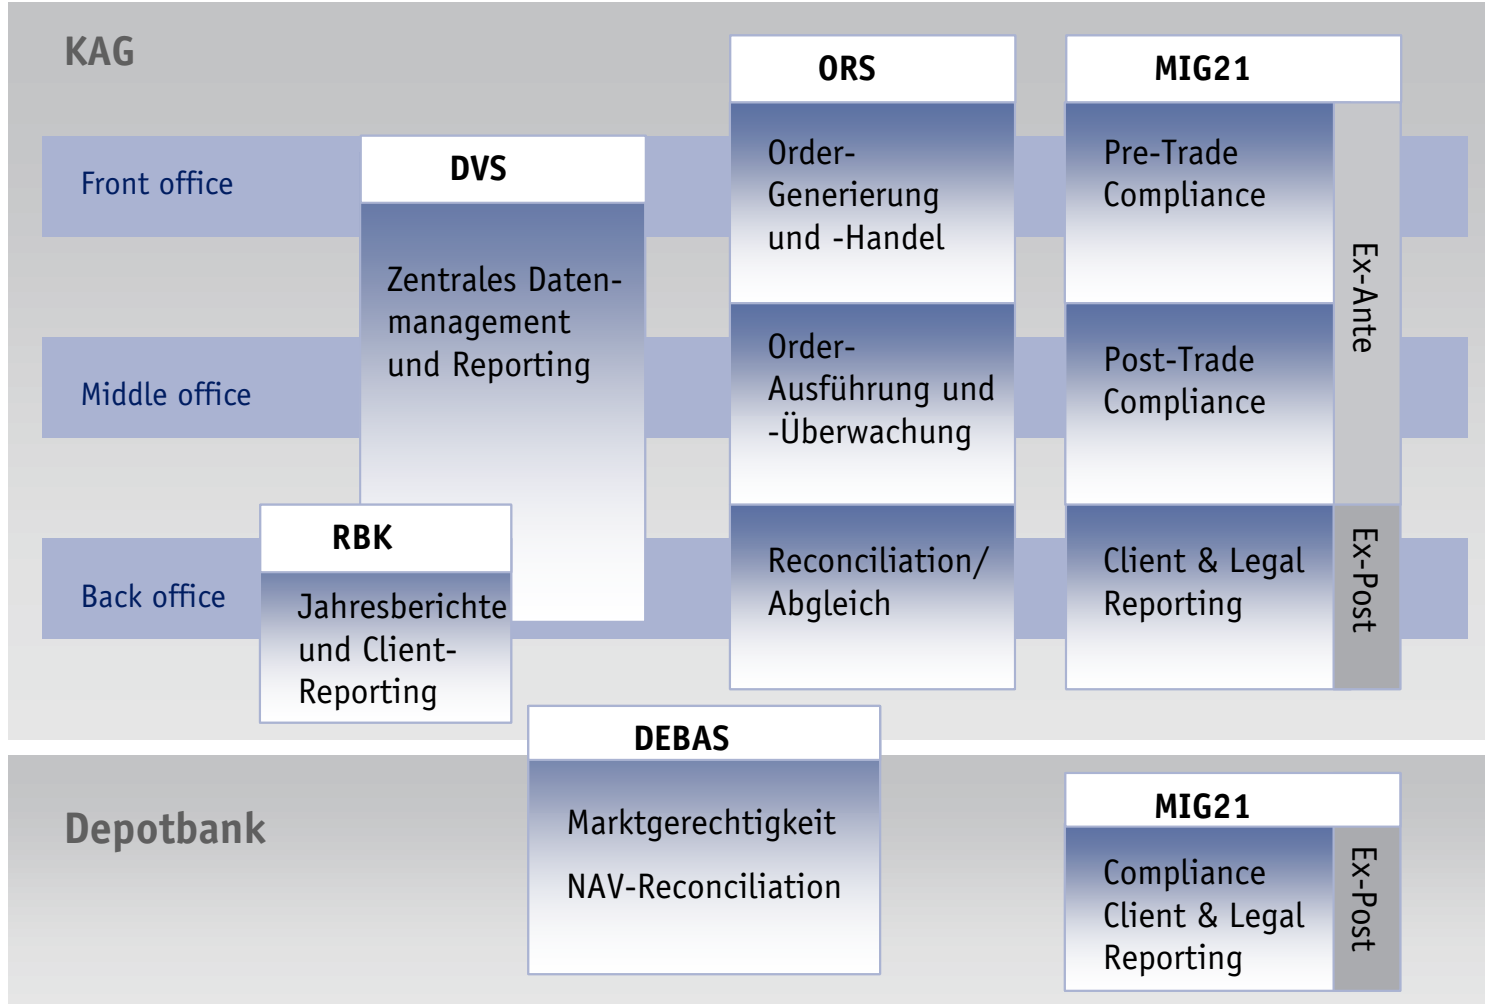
KAG

Front office

Middle office

Back office

DVS

Zentrales Datenmanagement und Reporting

RBK

Jahresberichte und Client-Reporting

ORS

Order-Generierung und -Handel

Order-Ausführung und -Überwachung

Reconciliation/ Abgleich

MIG21

Pre-Trade Compliance

Post-Trade Compliance

Client & Legal Reporting

Ex-Ante

Ex-Post

Depotbank

DEBAS

Marktgerechtigkeit

NAV-Reconciliation

MIG21

Compliance Client & Legal Reporting

Ex-Post